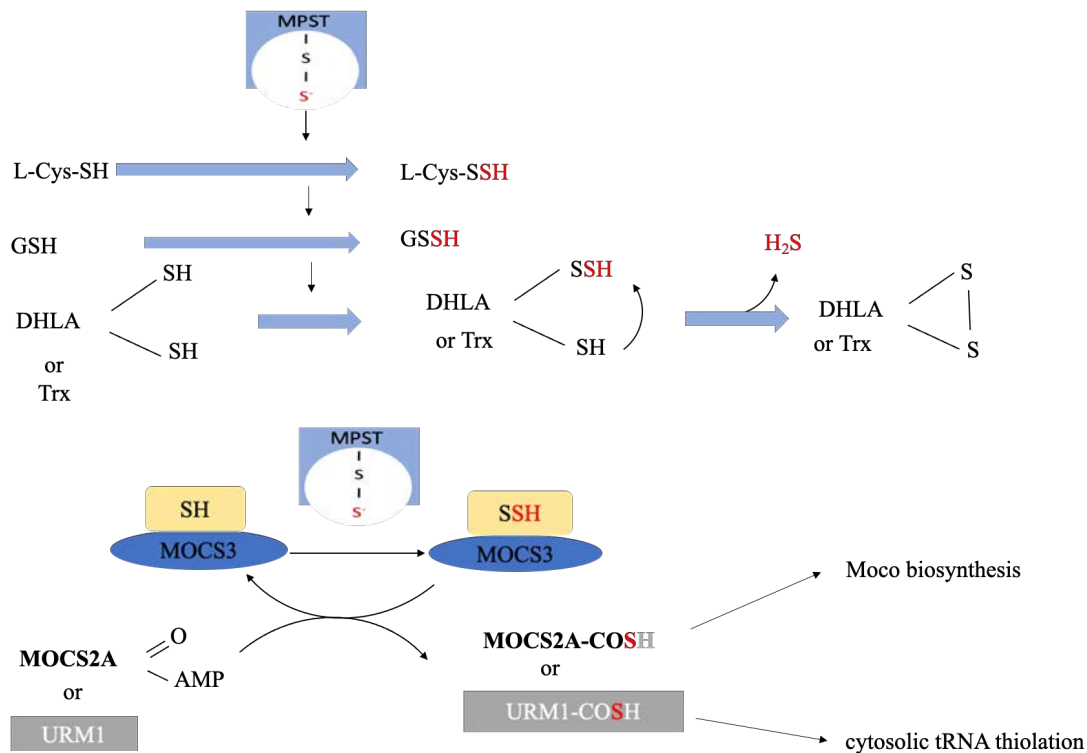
MPST
S
S⁻

L-Cys-SH

L-Cys-SSH

GSH

GSSH

$H_2S$

SH

DHLA

SH

or

Trx

DHLA

or Trx

SSH

SH

DHLA

or Trx

S

S

MPST
S
S⁻

SH

MOCS3

SSH

MOCS3

Moco biosynthesis

MOCS2A

or

URM1

O

AMP

MOCS2A-COSH

or

URM1-COSH

cytosolic tRNA thiolation